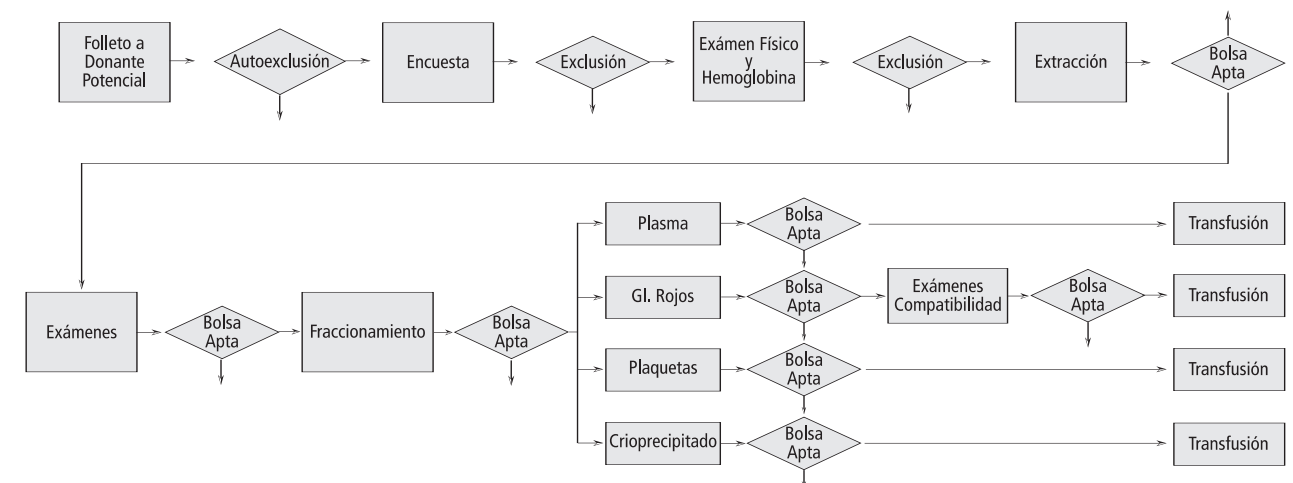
Folleto a Donante Potencial

Autoexclusión

Encuesta

Exclusión

Exámen Físico y Hemoglobina

Exclusión

Extracción

Bolsa Apta

Exámenes

Bolsa Apta

Fraccionamiento

Bolsa Apta

Plasma

Bolsa Apta

Transfusión

Gl. Rojos

Bolsa Apta

Exámenes Compatibilidad

Bolsa Apta

Transfusión

Plaquetas

Bolsa Apta

Transfusión

Crioprecipitado

Bolsa Apta

Transfusión